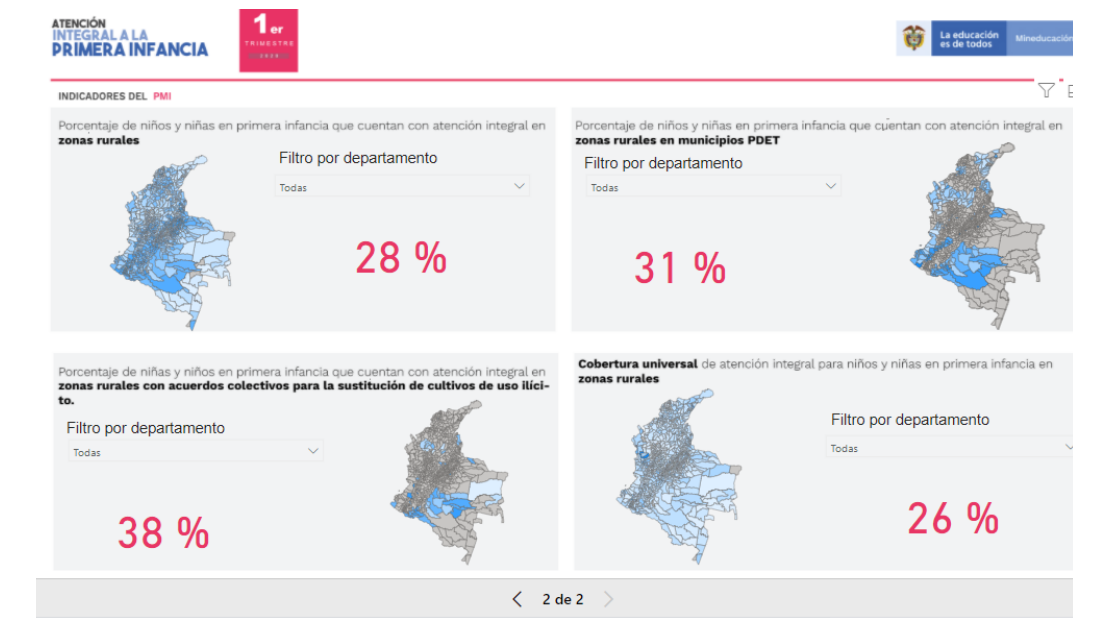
ATENCIÓN INTEGRAL A LA PRIMERA INFANCIA

1er TRIMESTRE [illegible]

La educación es de todos

Mineducación

INDICADORES DEL PMI

Porcentaje de niños y niñas en primera infancia que cuentan con atención integral en **zonas rurales**

Filtro por departamento

Todas

28 %

Porcentaje de niños y niñas en primera infancia que cuentan con atención integral en **zonas rurales en municipios PDET**

Filtro por departamento

Todas

31 %

Porcentaje de niñas y niños en primera infancia que cuentan con atención integral en **zonas rurales con acuerdos colectivos para la sustitución de cultivos de uso ilícito.**

Filtro por departamento

Todas

38 %

**Cobertura universal** de atención integral para niños y niñas en primera infancia en **zonas rurales**

Filtro por departamento

Todas

26 %

2 de 2